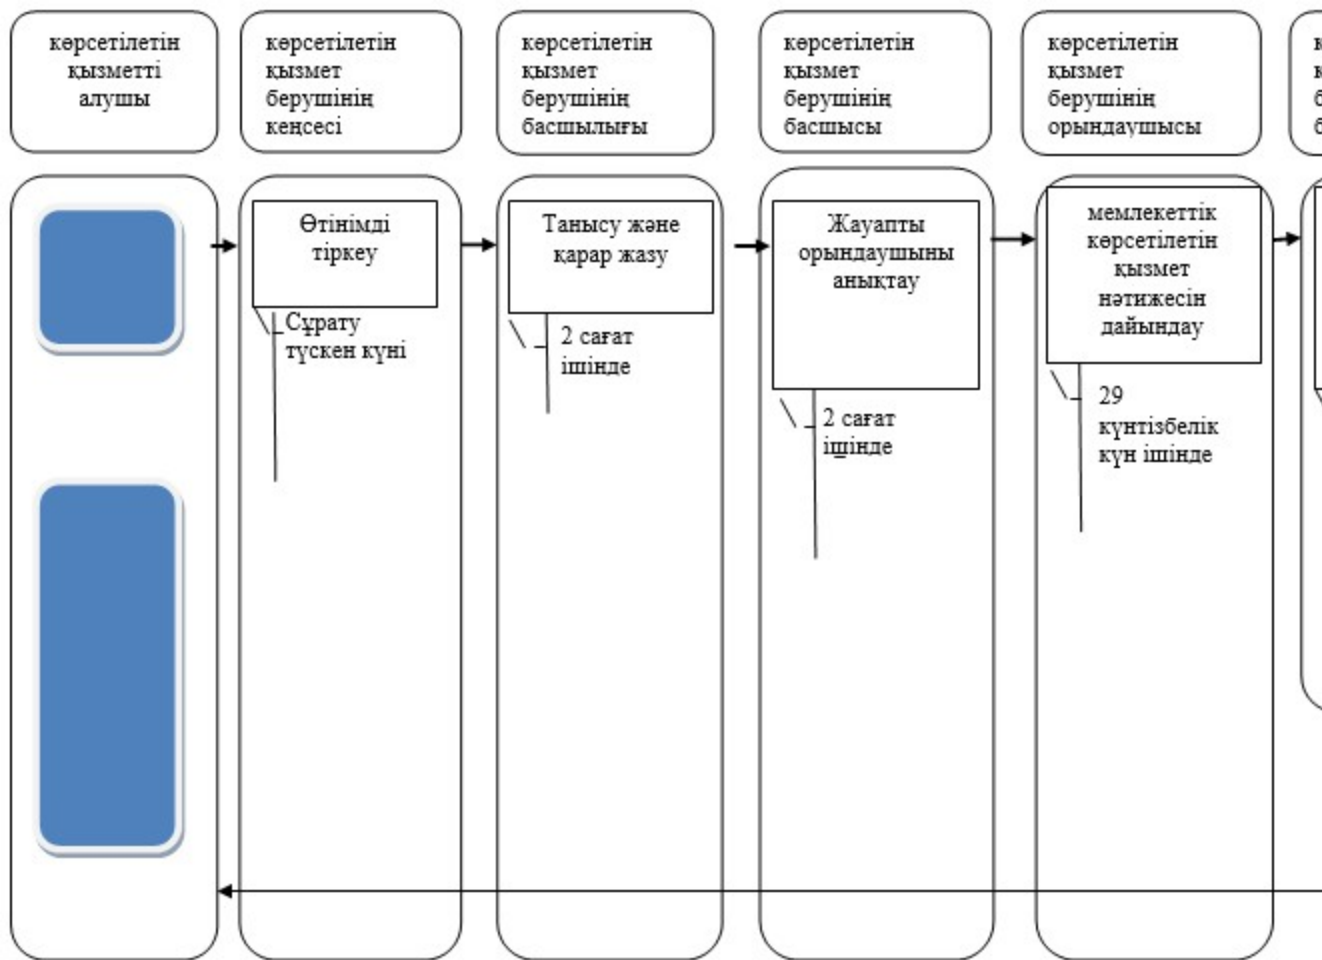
көрсетілетін қызметті алушы

көрсетілетін қызмет берушінің кеңсесі

көрсетілетін қызмет берушінің басшылығы

көрсетілетін қызмет берушінің басшысы

көрсетілетін қызмет берушінің орындаушысы

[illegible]

Өтінімді тіркеу

Сұрату түскен күні

Танысу және қарар жазу

2 сағат ішінде

Жауапты орындаушыны анықтау

2 сағат ішінде

мемлекеттік көрсетілетін қызмет нәтижесін дайындау

29 күнтізбелік күн ішінде